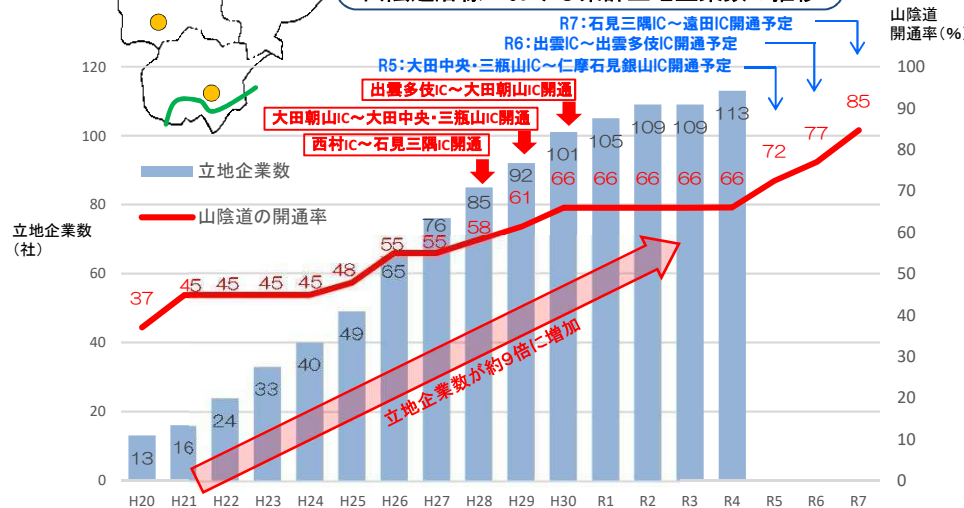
R7：石見三隅IC～遠田IC開通予定
R6：出雲IC～出雲多伎IC開通予定
R5：大田中央・三瓶山IC～仁摩石見銀山IC開通予定

山陰道開通率（%）

出雲多伎IC～大田朝山IC開通
大田朝山IC～大田中央・三瓶山IC開通
西村IC～石見三隅IC開通

立地企業数
山陰道の開通率

立地企業数（社）

立地企業数が約9倍に増加

| | H20 | H21 | H22 | H23 | H24 | H25 | H26 | H27 | H28 | H29 | H30 | R1 | R2 | R3 | R4 | R5 | R6 | R7 |
|---|---|---|---|---|---|---|---|---|---|---|---|---|---|---|---|---|---|---|
| 立地企業数 | 13 | 16 | 24 | 33 | 40 | 49 | 65 | 76 | 85 | 92 | 101 | 105 | 109 | 109 | 113 | | | |
| 山陰道の開通率 | 37 | 45 | 45 | 45 | 45 | 48 | 55 | 55 | 58 | 61 | 66 | 66 | 66 | 66 | 66 | 72 | 77 | 85 |

0
20
40
60
80
100
120

0
10
20
30
40
50
60
70
80
90
100